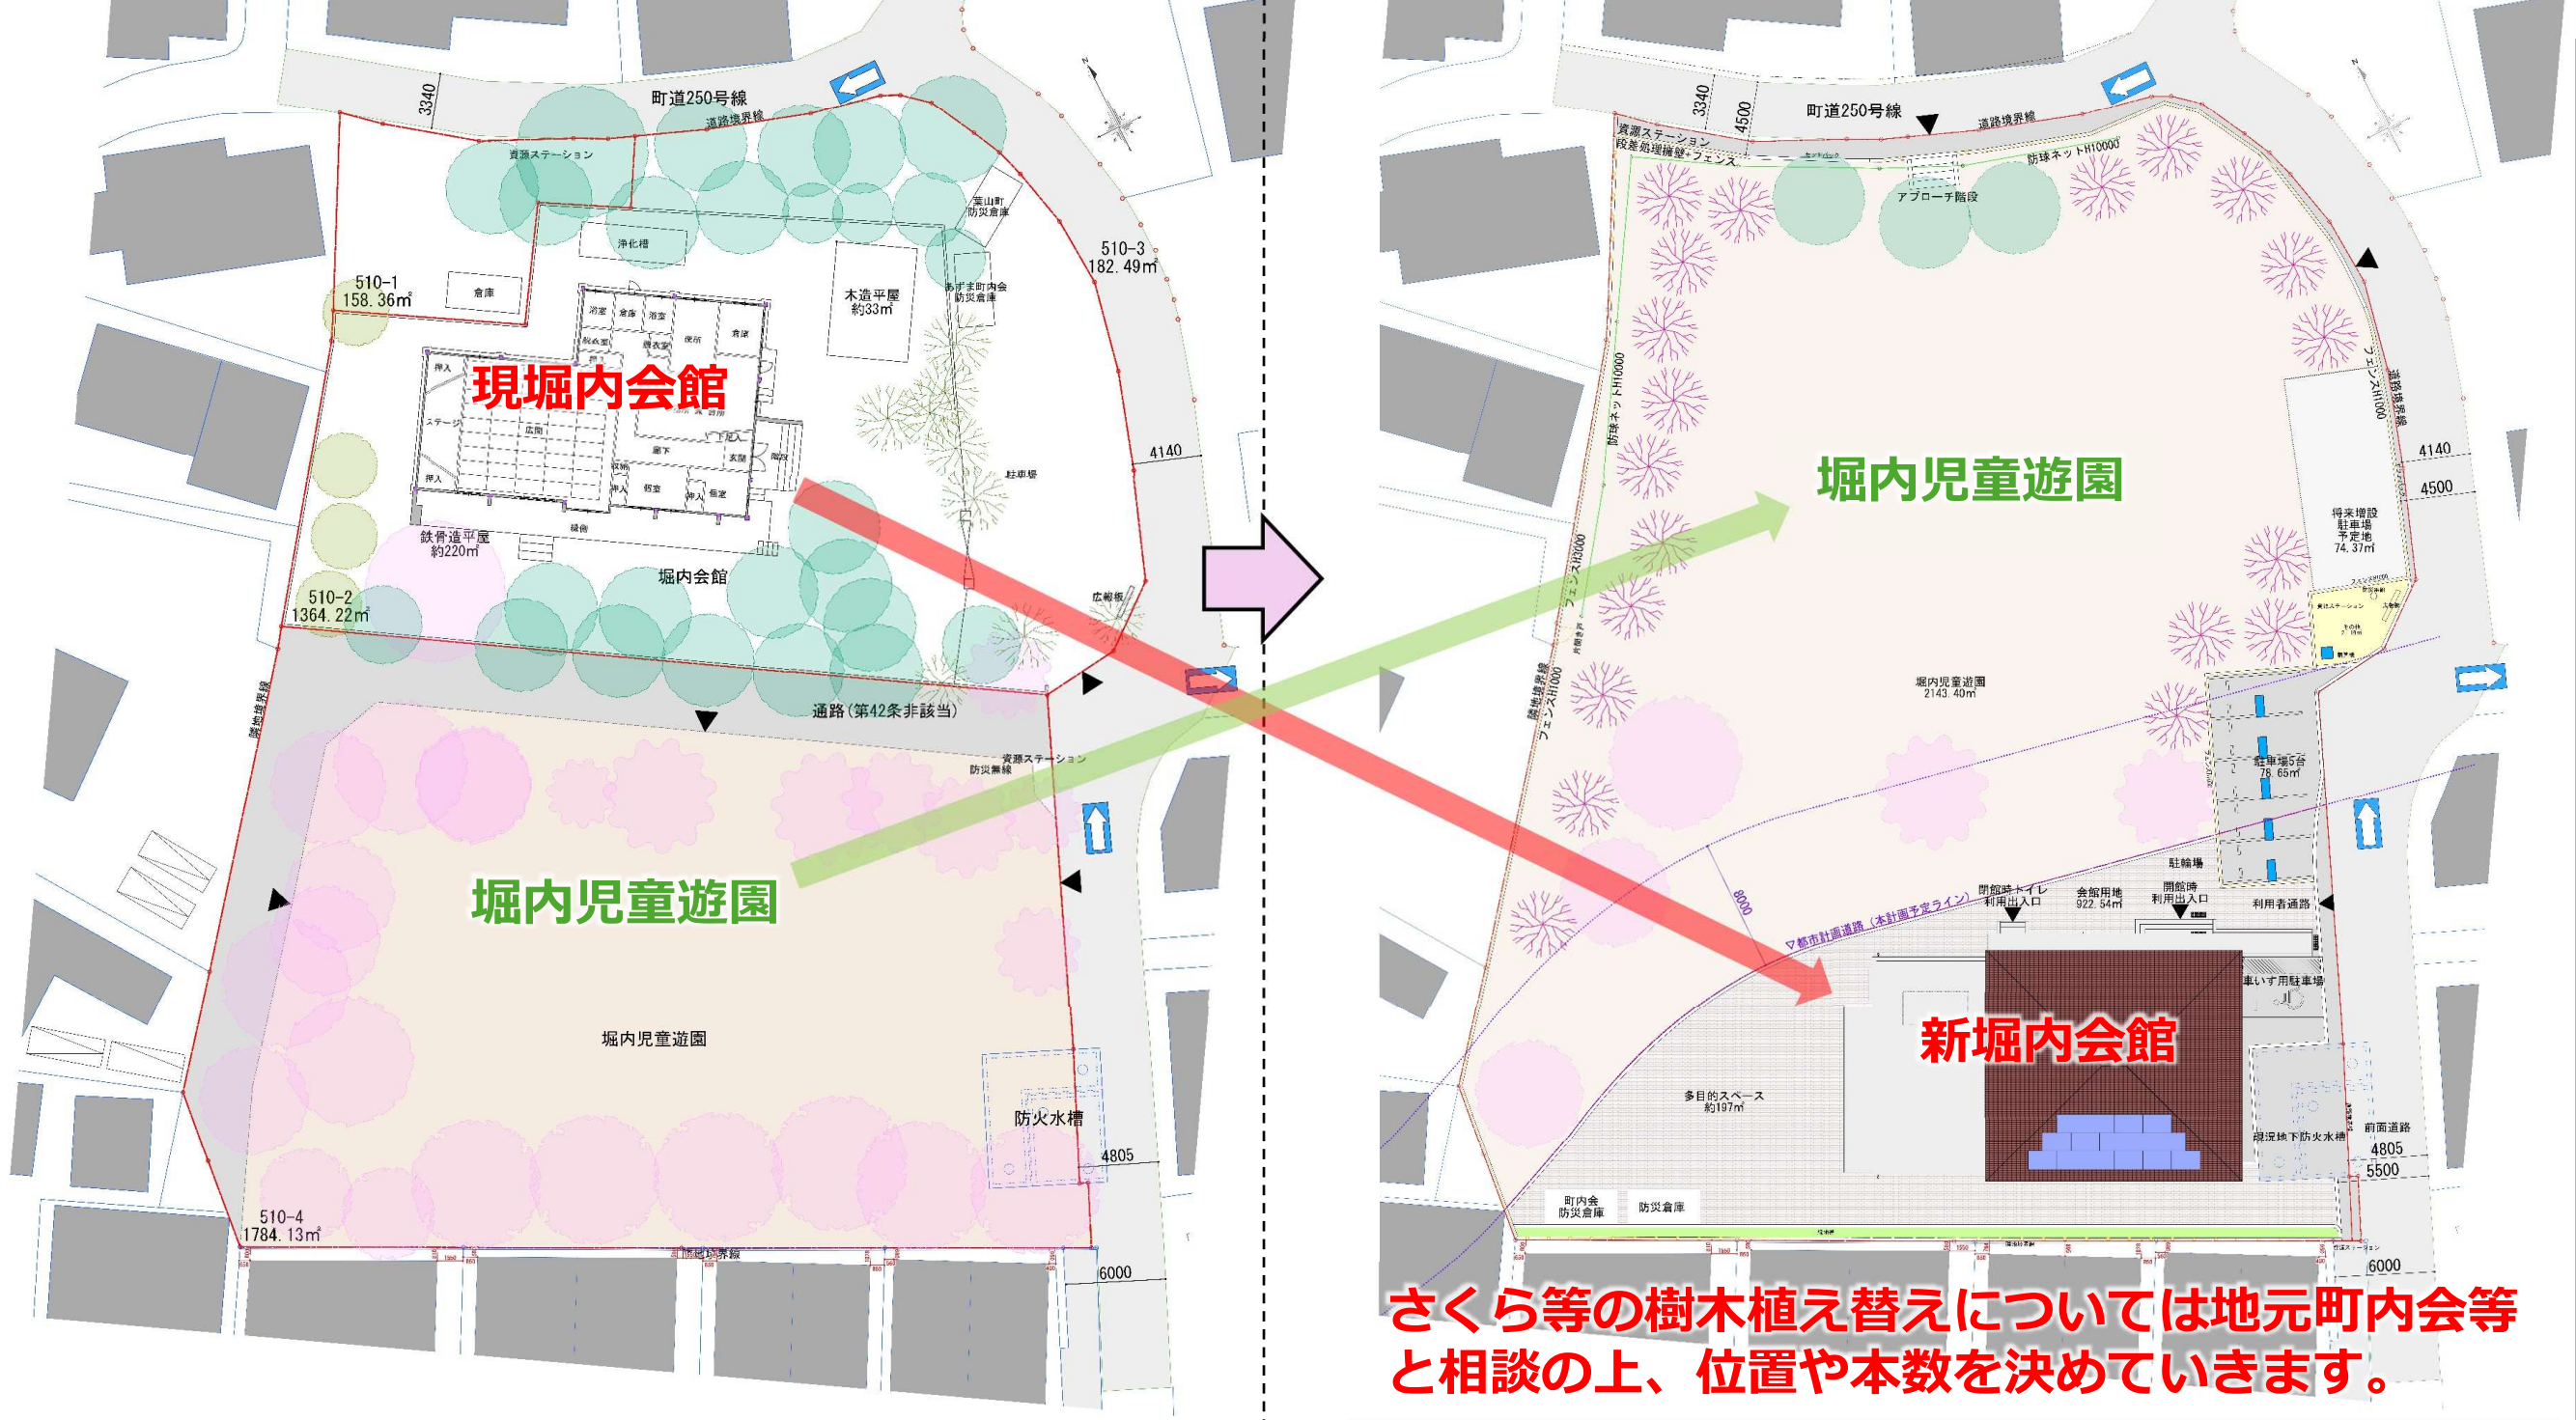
町道250号線
3340
道路境界線
資源ステーション
葉山町防災倉庫
浄化槽
510-3
182.49㎡
510-1
158.36㎡
倉庫
木造平屋
約33㎡
あずま町内会防災倉庫
現堀内会館
4140
駐車場
鉄骨造平屋
約220㎡
堀内会館
510-2
1364.22㎡
広報板
通路（第42条非該当）
隣地境界線
資源ステーション
防災無線
堀内児童遊園
堀内児童遊園
防火水槽
4805
510-4
1784.13㎡
隣地境界線
6000

町道250号線
3340
4500
資源ステーション
段差処理擁壁+フェンス
道路境界線
防球ネットH10000
アプローチ階段
防球ネットH10000
フェンスH1000
道路境界線
4140
4500
堀内児童遊園
将来増設駐車場予定地
74.37㎡
フェンスH3000
隣地境界線
フェンスH1000
堀内児童遊園
2143.40㎡
駐車場5台
78.65㎡
駐輪場
閉館時トイレ利用出入口
会館用地
922.54㎡
開館時利用出入口
利用者通路
8000
都市計画道路（本計画予定ライン）
車いす用駐車場
新堀内会館
多目的スペース
約197㎡
現況地下防火水槽
前面道路
4805
5500
町内会防災倉庫
防災倉庫
6000
さくら等の樹木植え替えについては地元町内会等と相談の上、位置や本数を決めていきます。